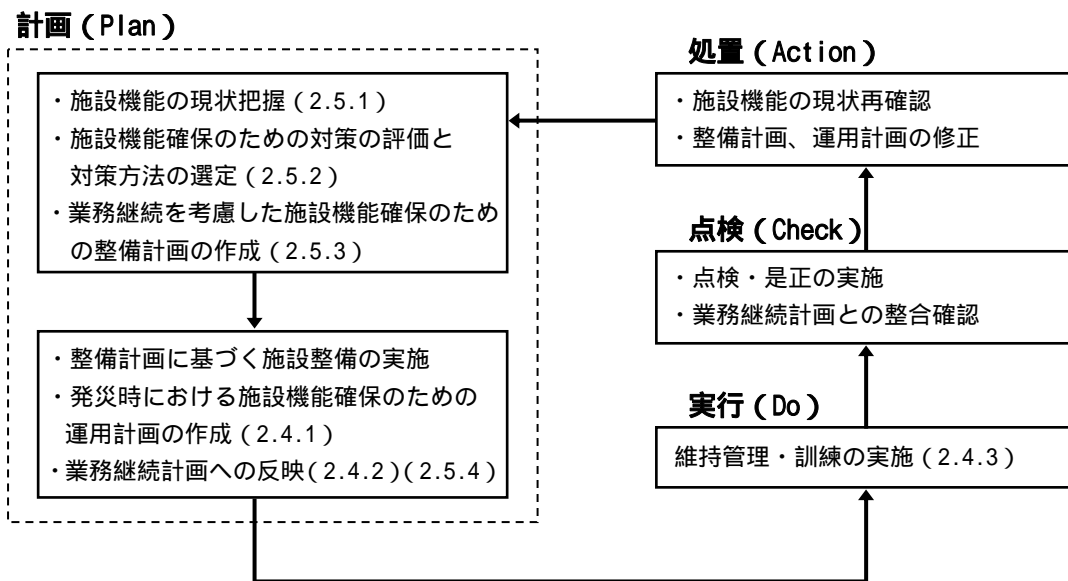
計画（Plan）

・施設機能の現状把握（2.5.1）
・施設機能確保のための対策の評価と対策方法の選定（2.5.2）
・業務継続を考慮した施設機能確保のための整備計画の作成（2.5.3）

・整備計画に基づく施設整備の実施
・発災時における施設機能確保のための運用計画の作成（2.4.1）
・業務継続計画への反映(2.4.2)(2.5.4)

処置（Action）

・施設機能の現状再確認
・整備計画、運用計画の修正

点検（Check）

・点検・是正の実施
・業務継続計画との整合確認

実行（Do）

維持管理・訓練の実施（2.4.3）